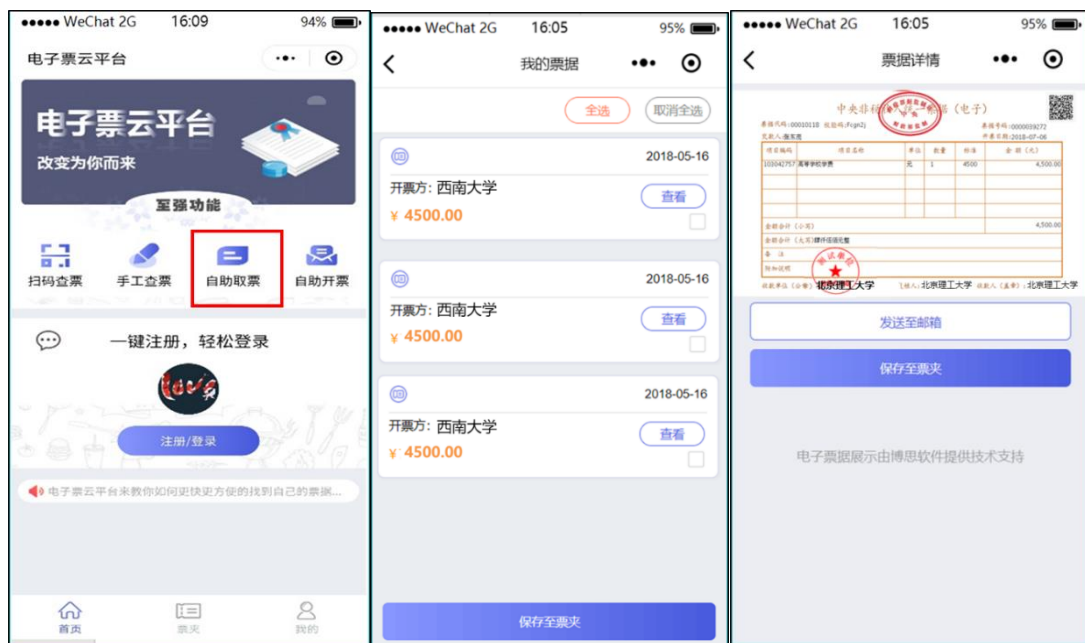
●●●●● WeChat 2G 16:09 94%

电子票云平台

电子票云平台
改变为你而来

至强功能

扫码查票
手工查票
自助取票
自助开票

一键注册，轻松登录

注册/登录

电子票云平台来教你如何更快更方便的找到自己的票据...

首页
票夹
我的

●●●●● WeChat 2G 16:05 95%

我的票据

全选
取消全选

2018-05-16
开票方: 西南大学
¥ 4500.00
查看

2018-05-16
开票方: 西南大学
¥ 4500.00
查看

2018-05-16
开票方: 西南大学
¥ 4500.00
查看

保存至票夹

●●●●● WeChat 2G 16:05 95%

票据详情

中央非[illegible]（电子）

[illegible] 103042757 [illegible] 1 4500 4,500.00

4,500.00

北京理工大学 北京理工大学 北京理工大学

发送至邮箱

保存至票夹

电子票据展示由博思软件提供技术支持